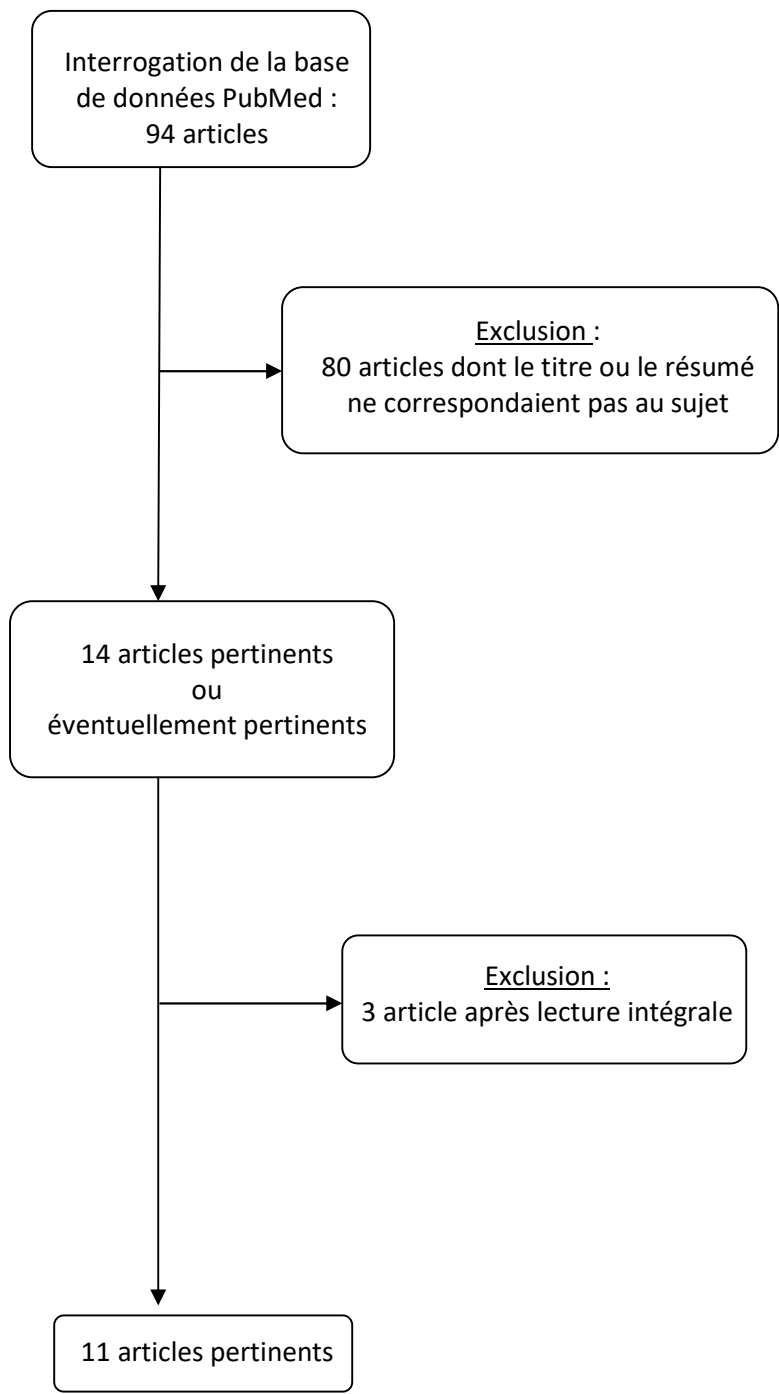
Interrogation de la base de données PubMed : 94 articles

Exclusion :
80 articles dont le titre ou le résumé ne correspondaient pas au sujet

14 articles pertinents
ou
éventuellement pertinents

Exclusion :
3 article après lecture intégrale

11 articles pertinents